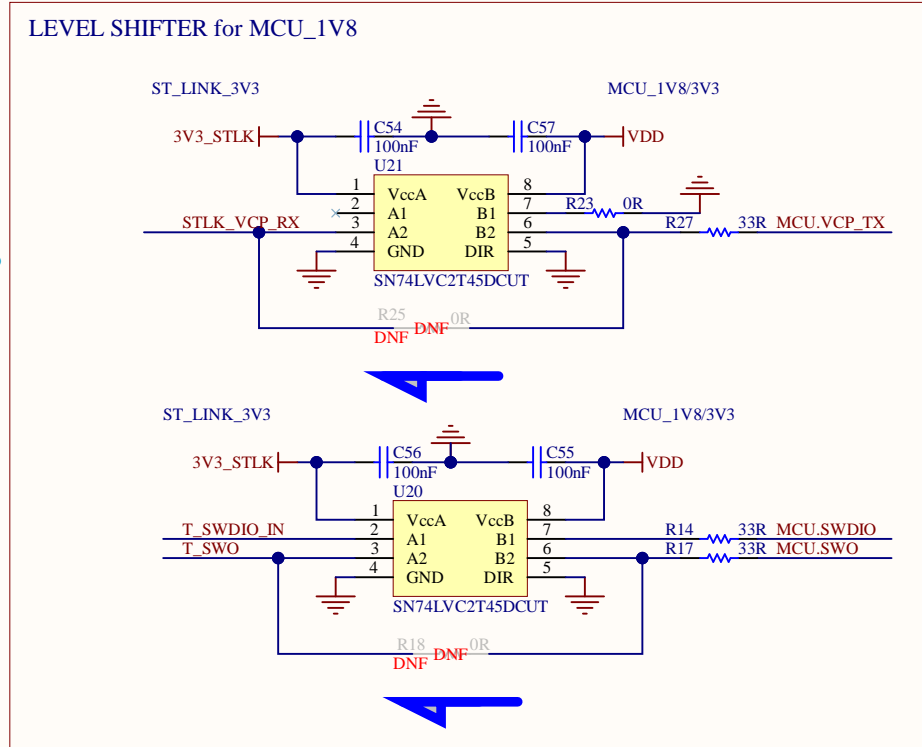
LEVEL SHIFTER for MCU_1V8

ST_LINK_3V3
MCU_1V8/3V3
3V3_STLK
C54
100nF
C57
100nF
VDD
U21
1 VccA
2 A1
3 A2
4 GND
VccB 8
B1 7
B2 6
DIR 5
R23 0R
STLK_VCP_RX
R27 33R MCU.VCP_TX
SN74LVC2T45DCUT
R25 0R
DNF DNF

ST_LINK_3V3
MCU_1V8/3V3
3V3_STLK
C56
100nF
C55
100nF
VDD
U20
1 VccA
2 A1
3 A2
4 GND
VccB 8
B1 7
B2 6
DIR 5
T_SWDIO_IN
T_SWO
R14 33R MCU.SWDIO
R17 33R MCU.SWO
SN74LVC2T45DCUT
R18 0R
DNF DNF